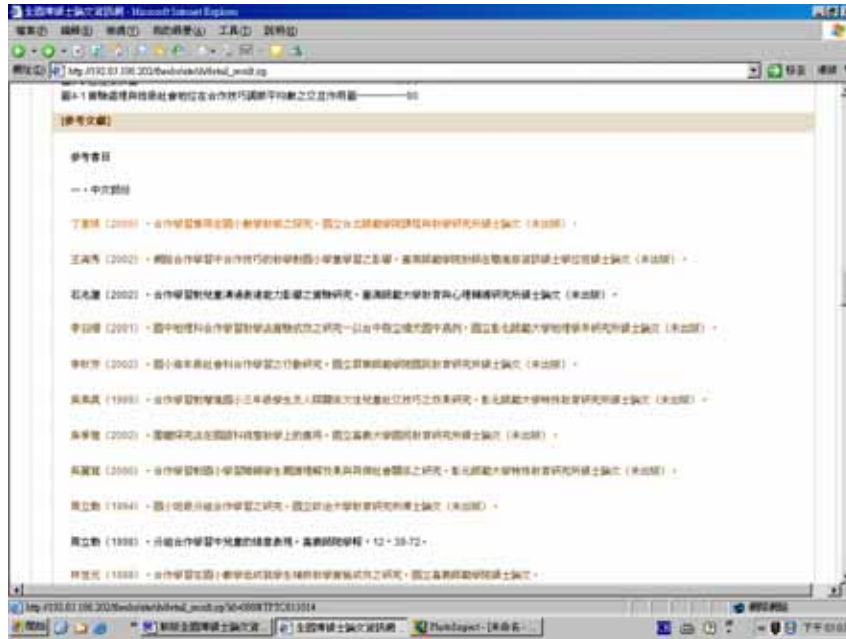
全國博碩士論文資訊網 - Microsoft Internet Explorer

檔案(F) 編輯(E) 檢視(V) 我的最愛(A) 工具(T) 說明(H)

網址(D) http://192.83.186.202/theabs/site/sh/detail_result.jsp

移至 連結

圖4-1 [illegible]————93

[參考文獻]

參考書目

一、中文部份

丁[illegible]（2000）。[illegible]。國立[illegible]研究所碩士論文（未出版）。

王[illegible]（2002）。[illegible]。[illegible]碩士學位論文（未出版）。

石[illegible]（2002）。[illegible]。臺灣師範大學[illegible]研究所碩士論文（未出版）。

李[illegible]（2001）。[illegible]。國立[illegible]研究所碩士論文（未出版）。

李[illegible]（2002）。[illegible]。國立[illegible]研究所碩士論文（未出版）。

吳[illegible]（1999）。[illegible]。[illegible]研究所碩士論文（未出版）。

吳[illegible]（2002）。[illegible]。國立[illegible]研究所碩士論文（未出版）。

吳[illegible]（2000）。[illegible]。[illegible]研究所碩士論文（未出版）。

周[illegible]（1994）。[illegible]。國立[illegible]研究所碩士論文（未出版）。

周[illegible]（1998）。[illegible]。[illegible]，12，39-72。

林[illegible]（1998）。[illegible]。國立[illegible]碩士論文。

http://192.83.186.202/theabs/site/sh/detail_result.jsp

網際網路

開始 全國博碩士論文資訊網